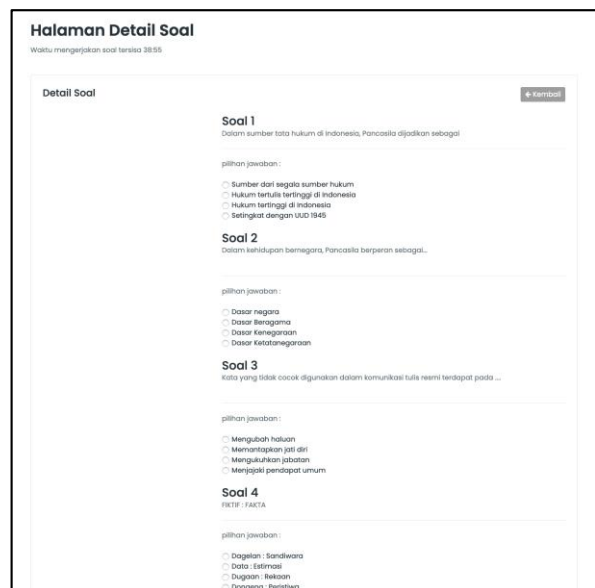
Halaman Detail Soal
Waktu mengerjakan soal tersisa 38:55

Detail Soal

← Kembali

Soal 1
Dalam sumber tata hukum di Indonesia, Pancasila dijadikan sebagai

pilihan jawaban :

Sumber dari segala sumber hukum
Hukum tertulis tertinggi di Indonesia
Hukum tertinggi di Indonesia
Setingkat dengan UUD 1945

Soal 2
Dalam kehidupan bernegara, Pancasila berperan sebagai...

pilihan jawaban :

Dasar negara
Dasar Beragama
Dasar Kenegaraan
Dasar Ketatanegaraan

Soal 3
Kata yang tidak cocok digunakan dalam komunikasi tulis resmi terdapat pada ...

pilihan jawaban :

Mengubah haluan
Memantapkan jati diri
Mengukuhkan jabatan
Menjajaki pendapat umum

Soal 4
FIKTIF : FAKTA

pilihan jawaban :

Dagelan : Sandiwara
Data : Estimasi
Dugaan : Rekaan
Dongeng : Peristiwa